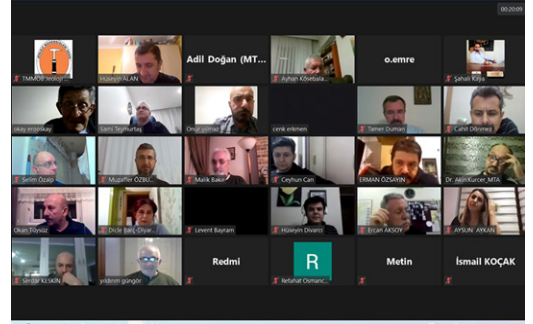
00:20:09

TMMOB Jeoloji

Hüseyin ALAN

Adil Doğan (MT...

Ayhan Köseba...

o.emre

Şahali Kaya

okay erdinkay

Sami Teymurtaş

Onur yılmaz

cenk ekmen

Taner Duman

Cahit Dönmez

Selim Özalp

Muzaffer ÖZBU...

Malik Bakır

Ceyhun Can

ERMAN ÖZSAYIN

Dr. Jale Kurcer_MTA

Okan Tüysüz

Dicle Bal...Diyar...

Levent Bayram

Hüseyin Divarcı

Ercan AKSOY

AYSUN AYKAN

Serdar KESKİN

yıldırım güngör

Redmi

R

Refahat Osmanc...

Metin

İsmail KOÇAK